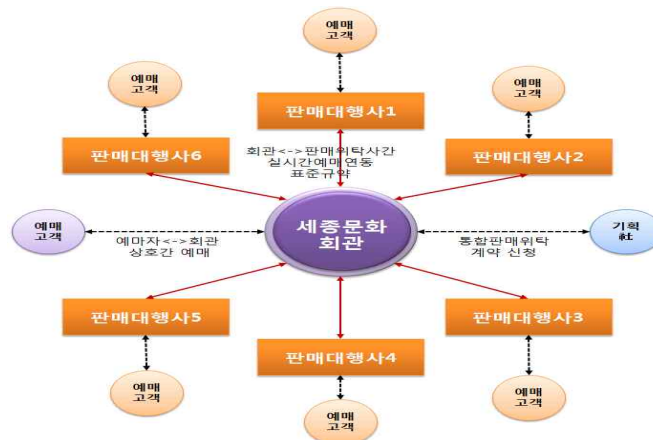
예매
고객

예매
고객

판매대행사1

예매
고객

판매대행사6

회관<->판매위탁사간
실시간예매연동
표준규약

판매대행사2

예매
고객

세종문화
회관

기획
社

예매자<->회관
상호간 예매

통합판매위탁
계약 신청

판매대행사5

판매대행사3

판매대행사4

예매
고객

예매
고객

예매
고객